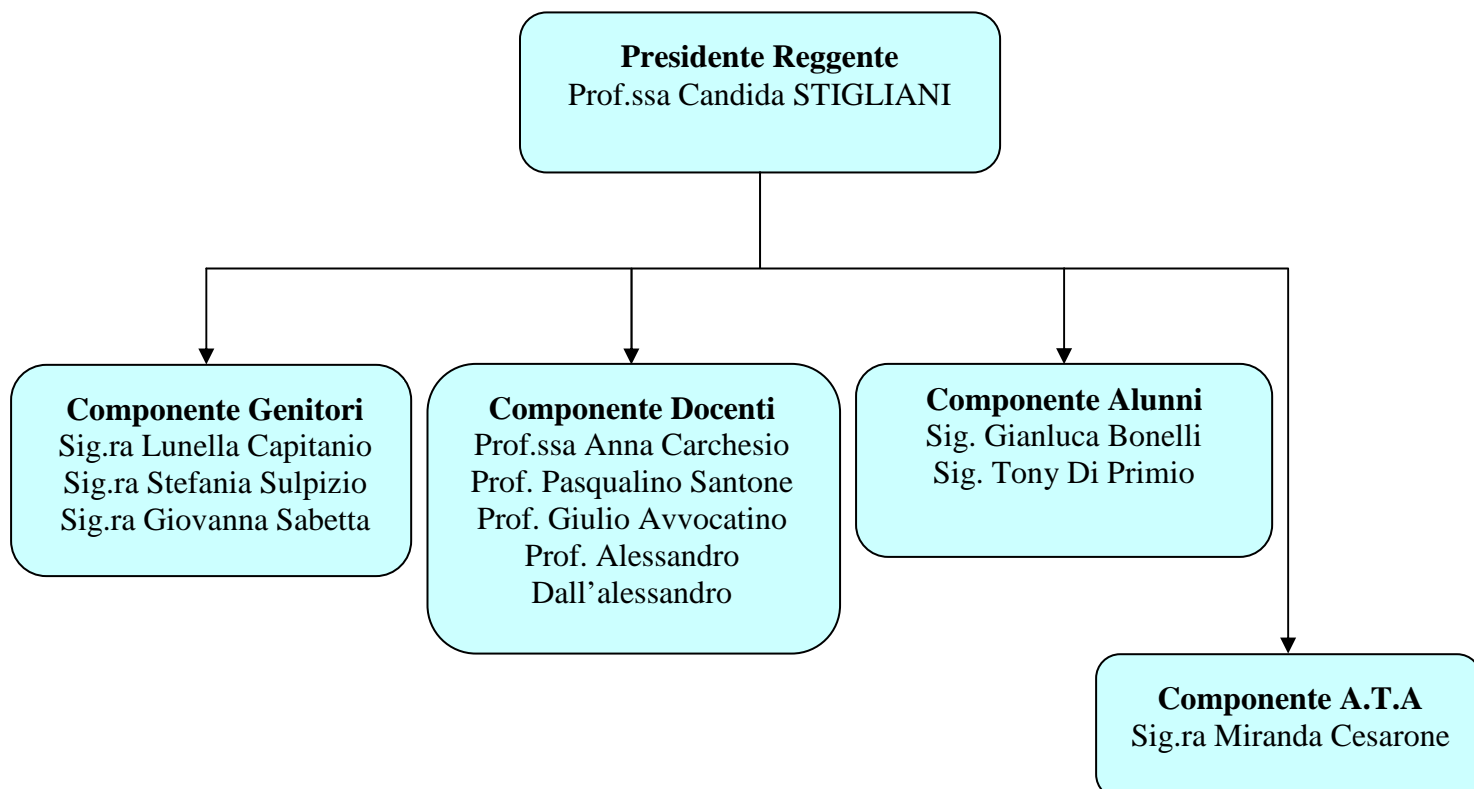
**Presidente Reggente**
Prof.ssa Candida STIGLIANI

**Componente Genitori**
Sig.ra Lunella Capitanio
Sig.ra Stefania Sulpizio
Sig.ra Giovanna Sabetta

**Componente Docenti**
Prof.ssa Anna Carchesio
Prof. Pasqualino Santone
Prof. Giulio Avvocatino
Prof. Alessandro Dall'alessandro

**Componente Alunni**
Sig. Gianluca Bonelli
Sig. Tony Di Primio

**Componente A.T.A**
Sig.ra Miranda Cesarone